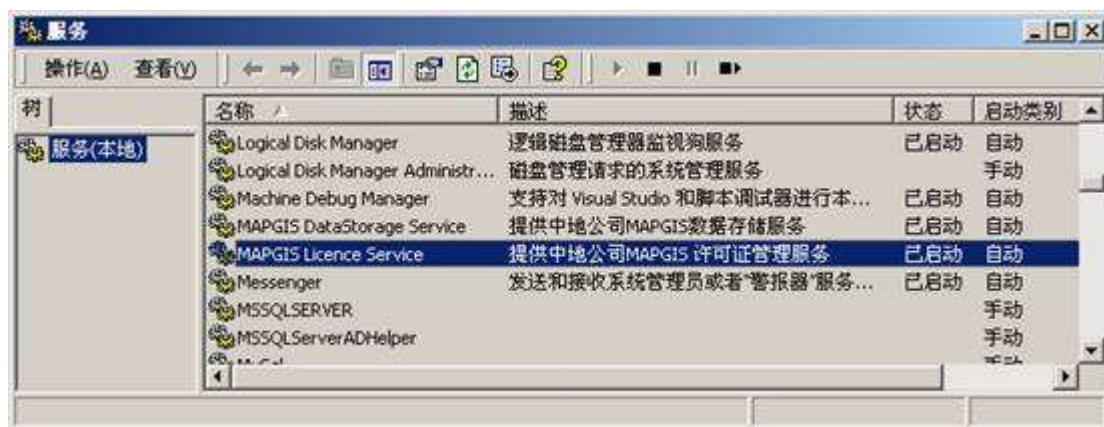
服务

操作(A) 查看(V)

树

服务(本地)

| 名称 | 描述 | 状态 | 启动类别 |
|---|---|---|---|
| Logical Disk Manager | 逻辑磁盘管理器监视狗服务 | 已启动 | 自动 |
| Logical Disk Manager Administr... | 磁盘管理请求的系统管理服务 | | 手动 |
| Machine Debug Manager | 支持对 Visual Studio 和脚本调试器进行本... | 已启动 | 自动 |
| MAPGIS DataStorage Service | 提供中地公司MAPGIS数据存储服务 | 已启动 | 自动 |
| MAPGIS Licence Service | 提供中地公司MAPGIS 许可证管理服务 | 已启动 | 自动 |
| Messenger | 发送和接收系统管理员或者"警报器"服务... | 已启动 | 自动 |
| MSSQLSERVER | | | 手动 |
| MSSQLServerADHelper | | | 手动 |
| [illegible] | | | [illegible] |